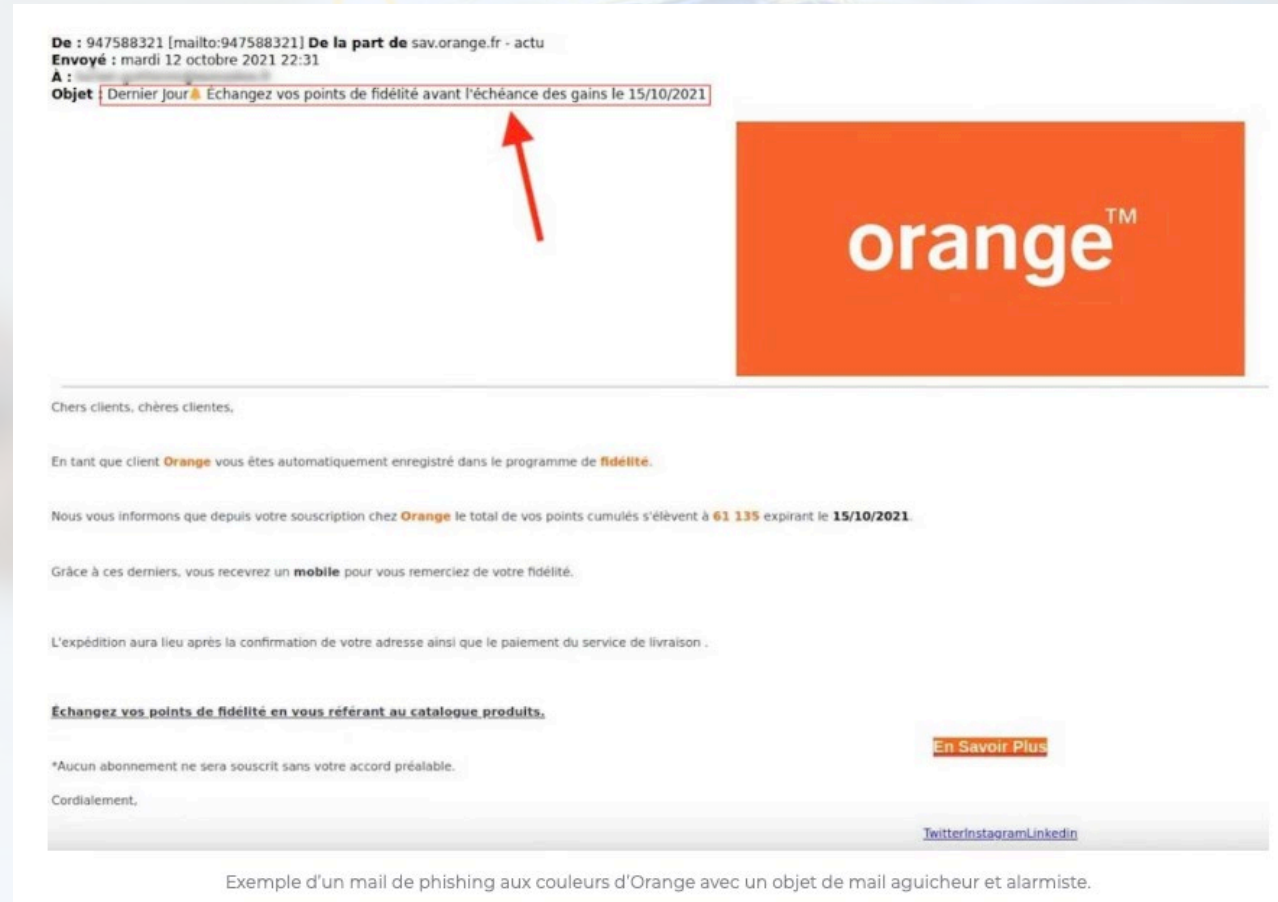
**De :** 947588321 [mailto:947588321] **De la part de** sav.orange.fr - actu
**Envoyé :** mardi 12 octobre 2021 22:31
**À :** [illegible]
**Objet :** Dernier Jour⚠ Échangez vos points de fidélité avant l'échéance des gains le 15/10/2021

orange™

Chers clients, chères clientes,

En tant que client **Orange** vous êtes automatiquement enregistré dans le programme de **fidélité**.

Nous vous informons que depuis votre souscription chez **Orange** le total de vos points cumulés s'élèvent à **61 135** expirant le **15/10/2021**.

Grâce à ces derniers, vous recevrez un **mobile** pour vous remerciez de votre fidélité.

L'expédition aura lieu après la confirmation de votre adresse ainsi que le paiement du service de livraison .

**Échangez vos points de fidélité en vous référant au catalogue produits.**

En Savoir Plus

*Aucun abonnement ne sera souscrit sans votre accord préalable.

Cordialement,

TwitterInstagramLinkedin

Exemple d'un mail de phishing aux couleurs d'Orange avec un objet de mail aguicheur et alarmiste.